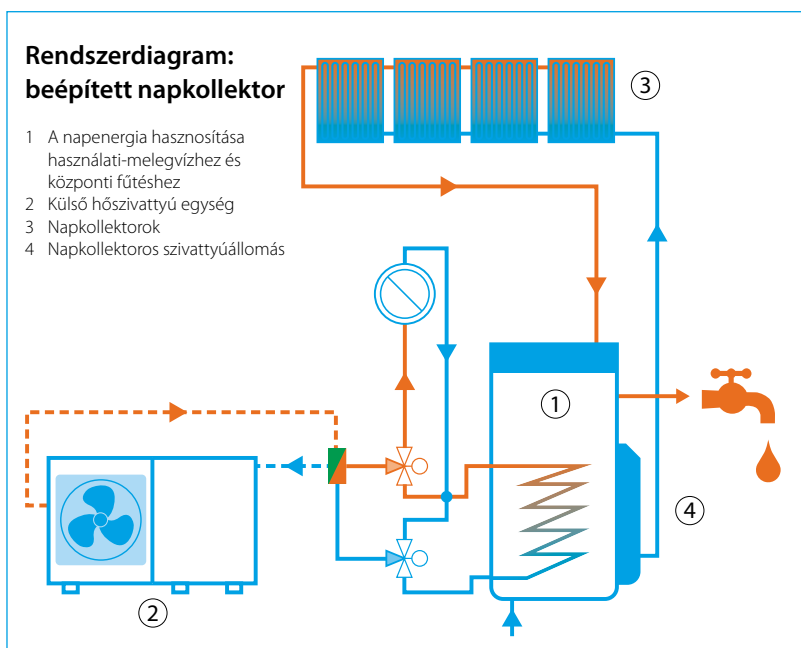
Rendszerdiagram: beépített napkollektor

1 A napenergia hasznosítása használati-melegvízhez és központi fűtéshez
2 Külső hőszivattyú egység
3 Napkollektorok
4 Napkollektoros szivattyúállomás

3

1

4

2